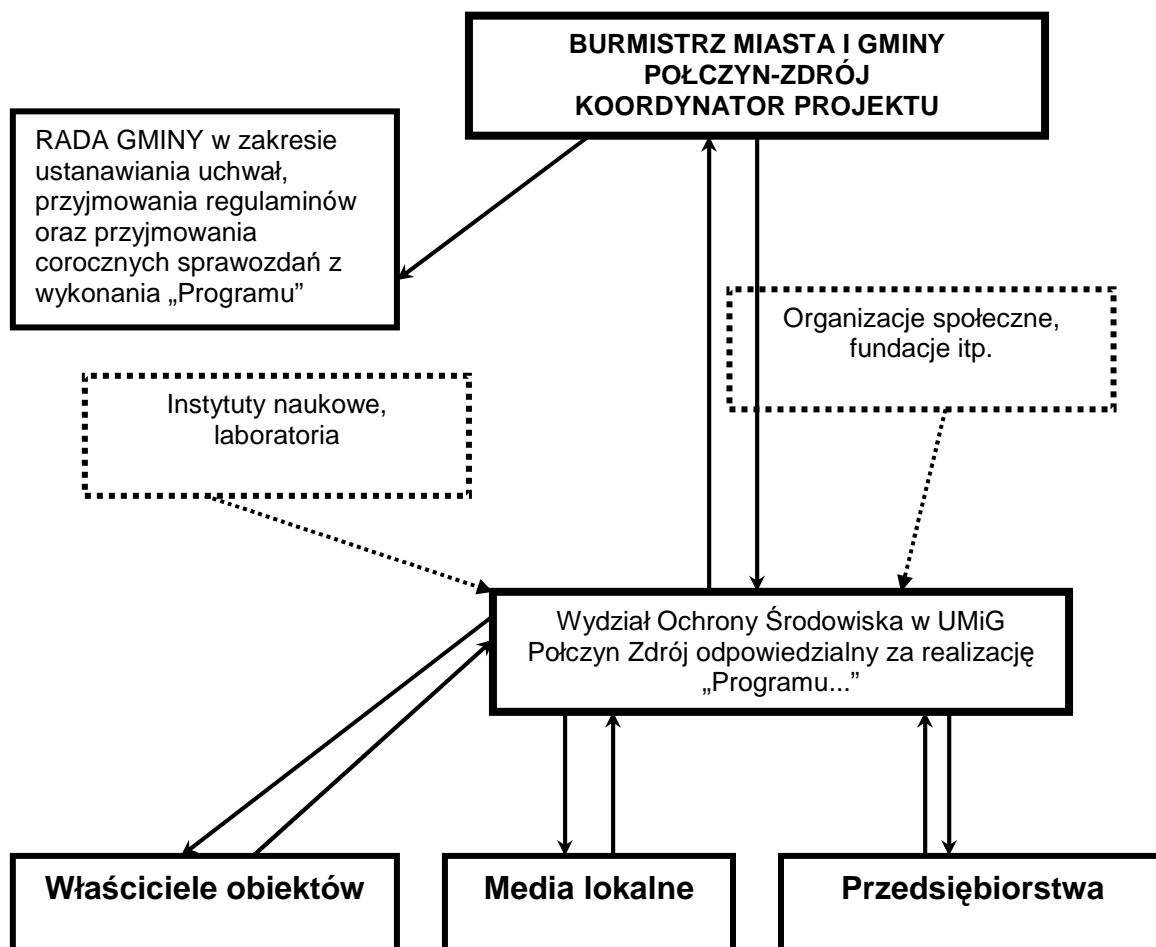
BURMISTRZ MIASTA I GMINY POŁCZYN-ZDRÓJ KOORDYNATOR PROJEKTU

RADA GMINY w zakresie ustanawiania uchwał, przyjmowania regulaminów oraz przyjmowania corocznych sprawozdań z wykonania „Programu"

Organizacje społeczne, fundacje itp.

Instytuty naukowe, laboratoria

Wydział Ochrony Środowiska w UMiG Połczyn Zdrój odpowiedzialny za realizację „Programu..."

Właściciele obiektów

Media lokalne

Przedsiębiorstwa